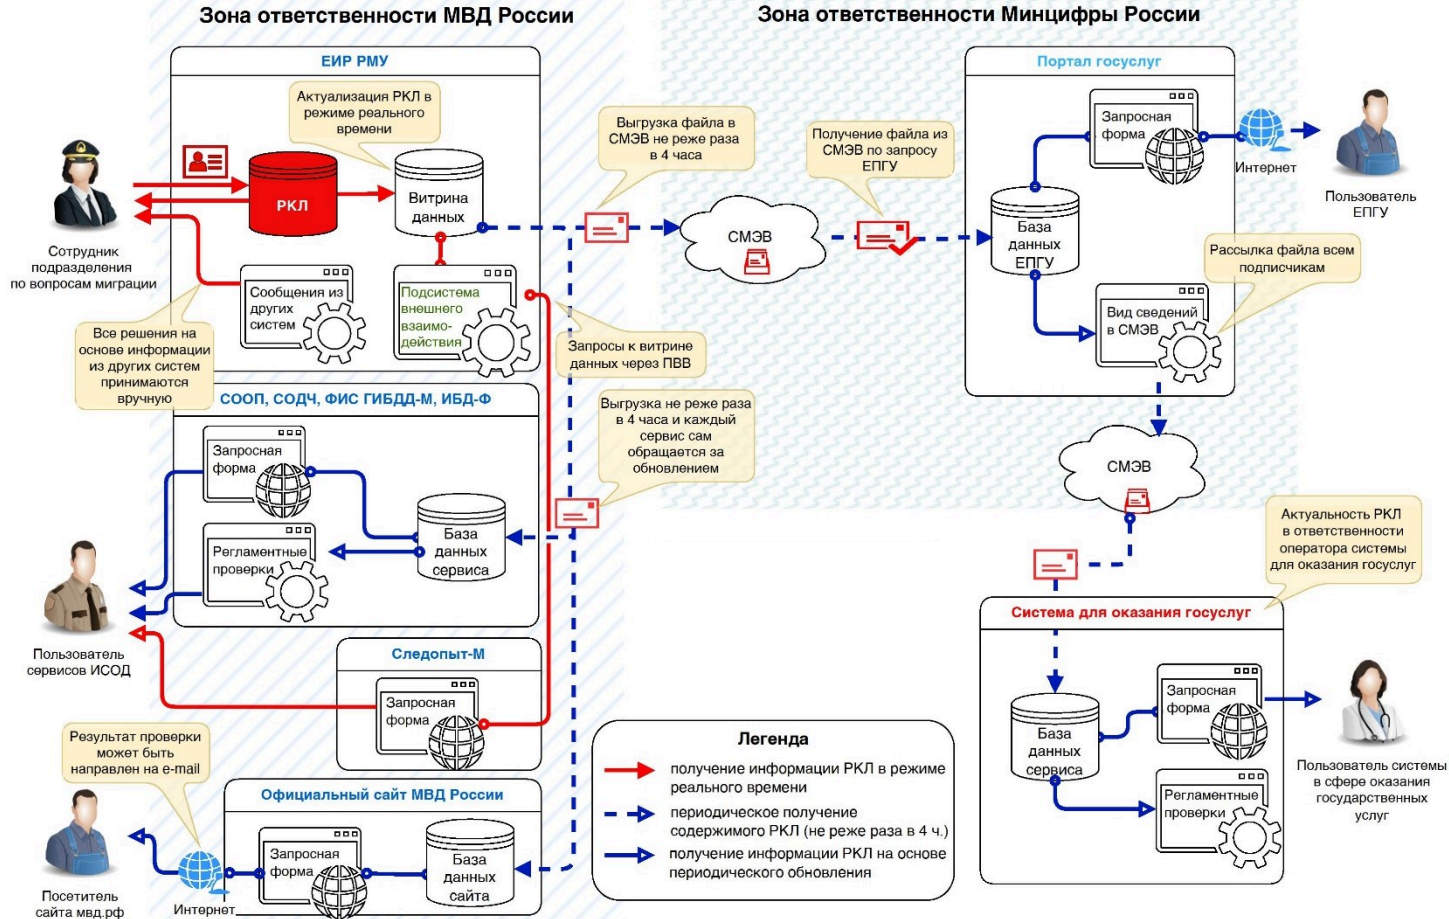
Зона ответственности МВД России

Зона ответственности Минцифры России

ЕИР РМУ

Актуализация РКЛ в режиме реального времени

РКЛ

Витрина данных

Сотрудник подразделения по вопросам миграции

Сообщения из других систем

Подсистема внешнего взаимодействия

Все решения на основе информации из других систем принимаются вручную

Выгрузка файла в СМЭВ не реже раза в 4 часа

СМЭВ

Получение файла из СМЭВ по запросу ЕПГУ

Портал госуслуг

Запросная форма

Интернет

Пользователь ЕПГУ

База данных ЕПГУ

Рассылка файла всем подписчикам

Вид сведений в СМЭВ

Запросы к витрине данных через ПВВ

СООП, СОДЧ, ФИС ГИБДД-М, ИБД-Ф

Запросная форма

Выгрузка не реже раза в 4 часа и каждый сервис сам обращается за обновлением

База данных сервиса

Регламентные проверки

Пользователь сервисов ИСОД

СМЭВ

Актуальность РКЛ в ответственности оператора системы для оказания госуслуг

Система для оказания госуслуг

Следопыт-М

Запросная форма

База данных сервиса

Запросная форма

Пользователь системы в сфере оказания государственных услуг

Регламентные проверки

Результат проверки может быть направлен на e-mail

Официальный сайт МВД России

Запросная форма

База данных сайта

Посетитель сайта мвд.рф

Интернет

Легенда

получение информации РКЛ в режиме реального времени

периодическое получение содержимого РКЛ (не реже раза в 4 ч.)

получение информации РКЛ на основе периодического обновления